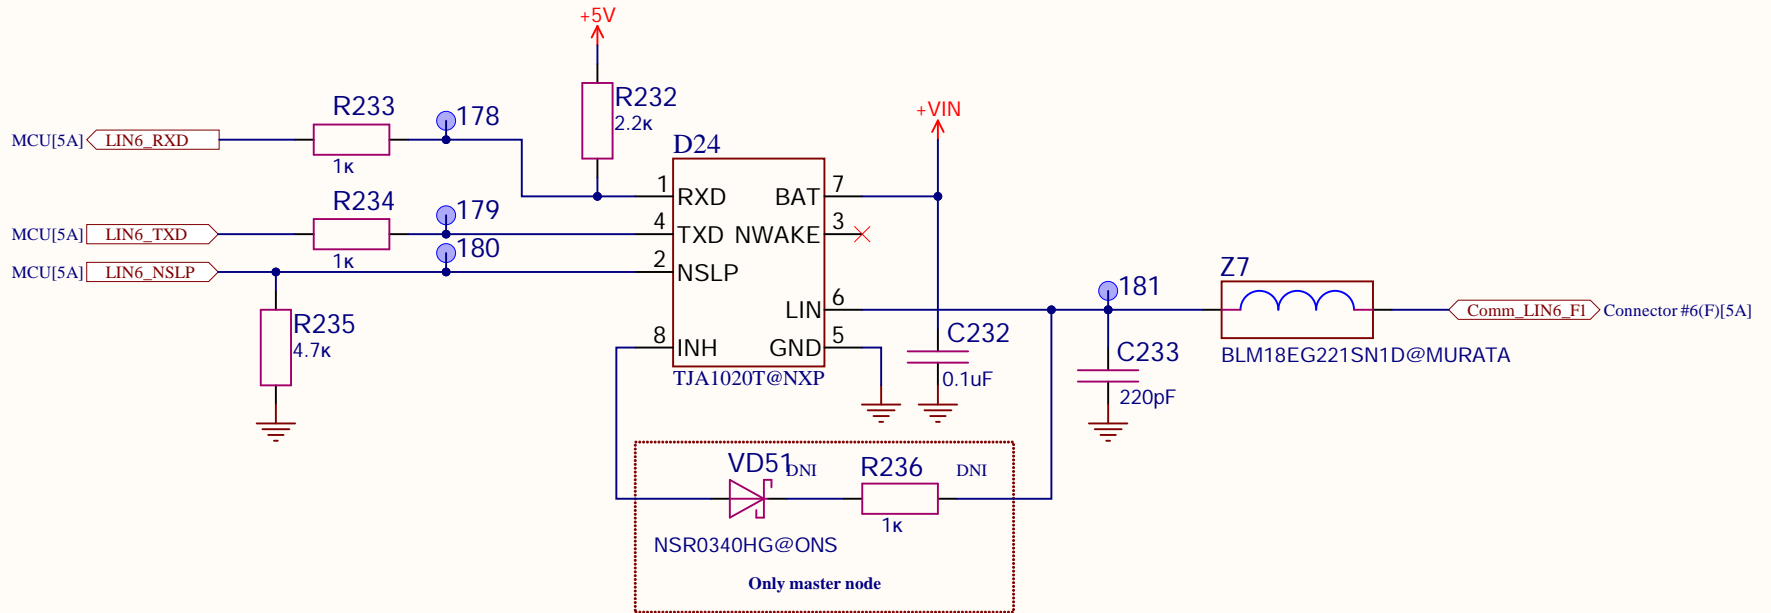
+5V

R232
2.2к

+VIN

R233
178
MCU[5A] LIN6_RXD
1к

D24
1 RXD BAT 7
4 TXD NWAKE 3
2 NSLP
LIN 6
8 INH GND 5
TJA1020T@NXP

R234
179
MCU[5A] LIN6_TXD
1к
180
MCU[5A] LIN6_NSLP

R235
4.7к

C232
0.1uF

181
C233
220pF

Z7
BLM18EG221SN1D@MURATA
Comm_LIN6_FI Connector #6(F)[5A]

VD51 DNI
R236 DNI
1к
NSR0340HG@ONS
Only master node